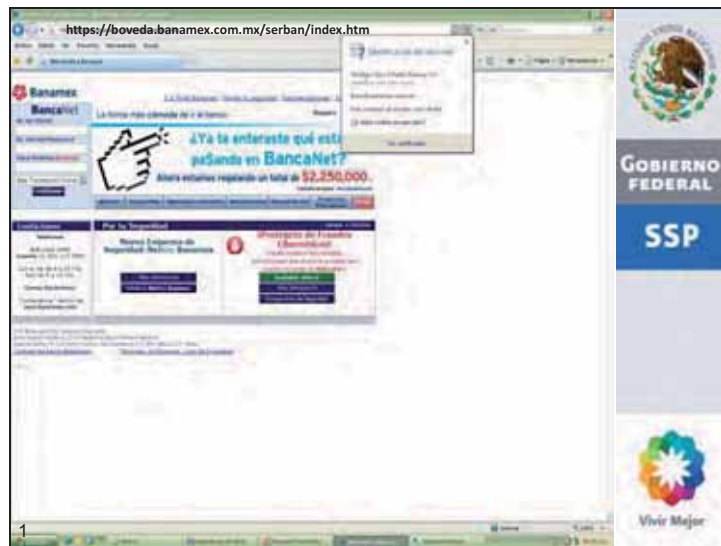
https://boveda.banamex.com.mx/serban/index.htm

Banamex

BancaNet

La forma más cómoda de ir al banco

¿Ya te enteraste qué está pasando en BancaNet?

Ahora estamos regalando un total de $2,250,000

Por tu Seguridad

Nuevo Esquema de Seguridad BancaNet Banamex

¡Protégete de Fraudes Electrónicos!

GOBIERNO FEDERAL

SSP

Vivir Mejor

1